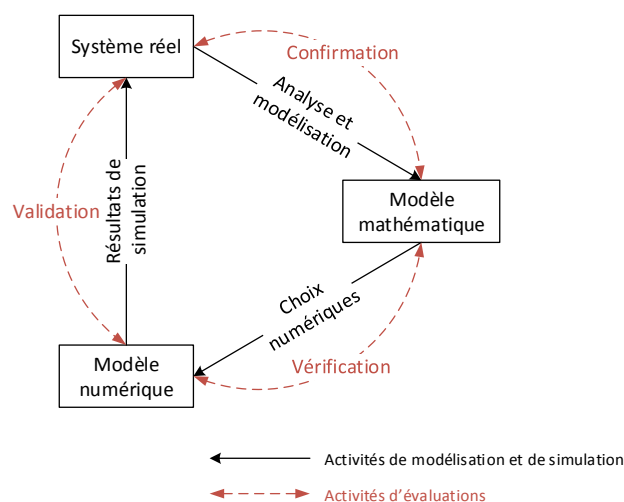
Système réel

Confirmation

Analyse et modélisation

Modèle mathématique

Validation

Résultats de simulation

Choix numériques

Modèle numérique

Vérification

Activités de modélisation et de simulation

Activités d'évaluations